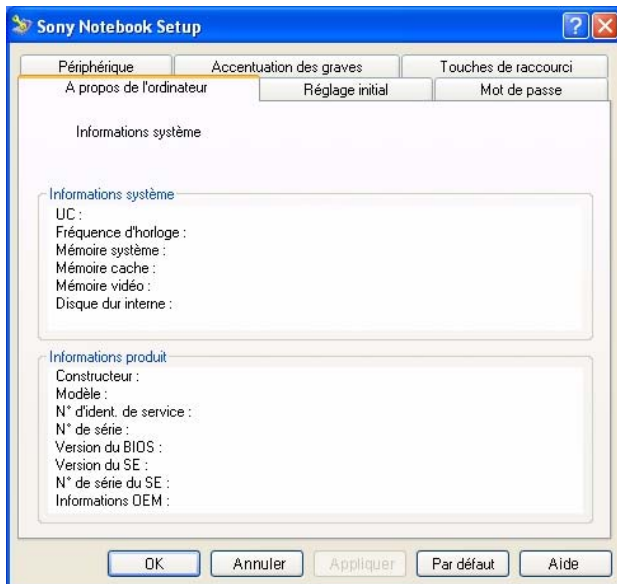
Sony Notebook Setup

Périphérique
Accentuation des graves
Touches de raccourci
A propos de l'ordinateur
Réglage initial
Mot de passe

Informations système

Informations système
UC :
Fréquence d'horloge :
Mémoire système :
Mémoire cache :
Mémoire vidéo :
Disque dur interne :

Informations produit
Constructeur :
Modèle :
N° d'ident. de service :
N° de série :
Version du BIOS :
Version du SE :
N° de série du SE :
Informations OEM :

OK
Annuler
Appliquer
Par défaut
Aide